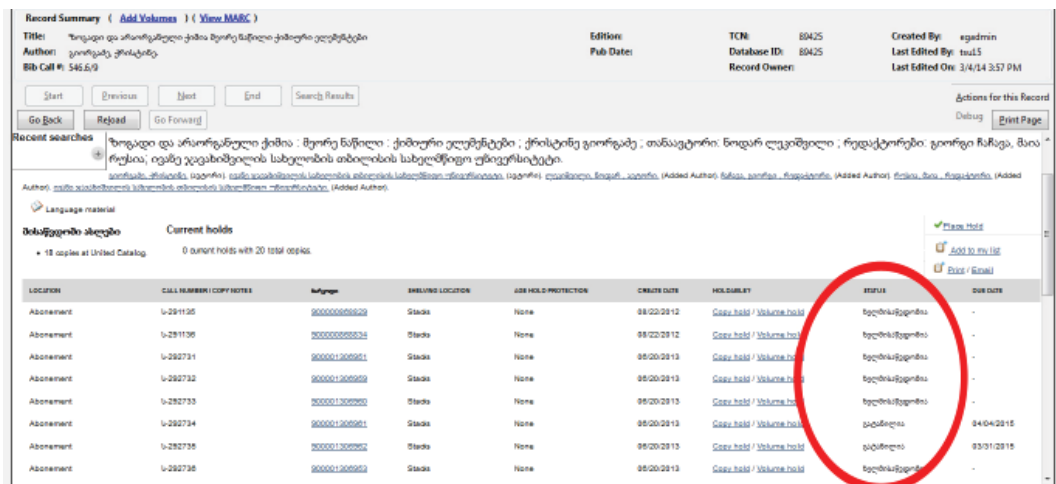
Record Summary ( Add Volumes ) ( View MARC )
Title: ზოგადი და არაორგანული ქიმია მეორე ნაწილი ქიმიური ელემენტები
Author: გიორგაძე, ქრისტინე
Bib Call #: 546.6/9
Edition:
Pub Date:
TCN: 80425
Database ID: 80425
Record Owner:
Created By: egadmin
Last Edited By: tsu15
Last Edited On: 3/4/14 3:57 PM

Start | Previous | Next | End | Search Results
Go Back | Reload | Go Forward
Actions for this Record
Debug | Print Page

Recent searches

ზოგადი და არაორგანული ქიმია : მეორე ნაწილი : ქიმიური ელემენტები ; ქრისტინე გიორგაძე ; თანავტორი: ნოდარ ლეკიშვილი ; რედაქტორები: გიორგი ჩაჩავა, მაია რუსია; ივანე ჯავახიშვილის სახელობის თბილისის სახელმწიფო უნივერსიტეტი.

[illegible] (Added Author). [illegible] (Added Author). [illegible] (Added Author). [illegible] (Added Author). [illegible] (Added Author).

Language material

მისაწვდომობა ახლდება
• 18 copies at United Catalog

Current holds
0 current holds with 20 total copies.

Place Hold
Add to my list
Print / Email

| LOCATION | CALL NUMBER / COPY NOTES | ბარკოდი | SHELVING LOCATION | AGE HOLD PROTECTION | CREATE DATE | HOLDABLE? | STATUS | DUE DATE |
|---|---|---|---|---|---|---|---|---|
| Abonement | I-291135 | 900000656829 | Stacks | None | 08/22/2012 | Copy hold / Volume hold | ხელმისაწვდომია | - |
| Abonement | I-291136 | 900000656834 | Stacks | None | 08/22/2012 | Copy hold / Volume hold | ხელმისაწვდომია | - |
| Abonement | I-292731 | 900001306951 | Stacks | None | 06/20/2013 | Copy hold / Volume hold | ხელმისაწვდომია | - |
| Abonement | I-292732 | 900001306959 | Stacks | None | 06/20/2013 | Copy hold / Volume hold | ხელმისაწვდომია | - |
| Abonement | I-292733 | 900001306960 | Stacks | None | 06/20/2013 | Copy hold / Volume hold | ხელმისაწვდომია | - |
| Abonement | I-292734 | 900001306961 | Stacks | None | 06/20/2013 | Copy hold / Volume hold | გატანილია | 04/04/2015 |
| Abonement | I-292735 | 900001306962 | Stacks | None | 06/20/2013 | Copy hold / Volume hold | გატანილია | 03/31/2015 |
| Abonement | I-292736 | 900001306963 | Stacks | None | 06/20/2013 | Copy hold / Volume hold | ხელმისაწვდომია | - |